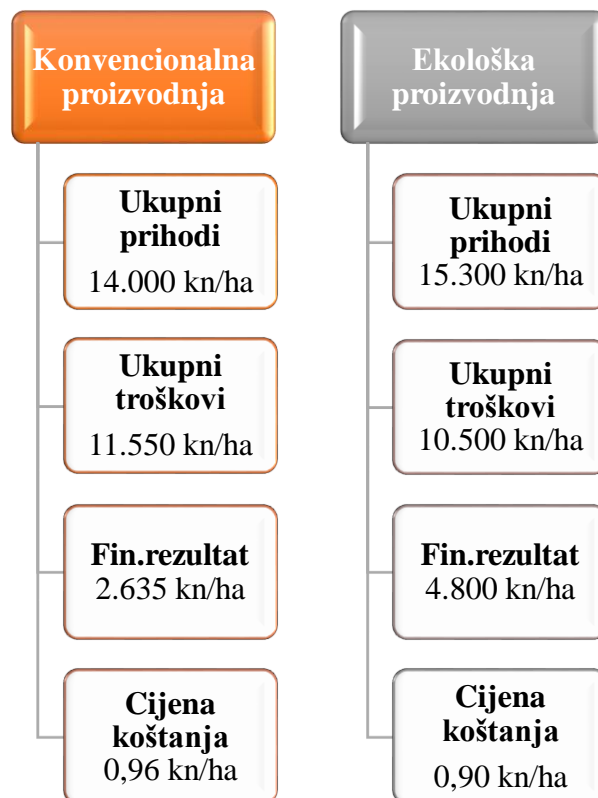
Konvencionalna proizvodnja

Ukupni prihodi
14.000 kn/ha

Ukupni troškovi
11.550 kn/ha

Fin.rezultat
2.635 kn/ha

Cijena koštanja
0,96 kn/ha

Ekološka proizvodnja

Ukupni prihodi
15.300 kn/ha

Ukupni troškovi
10.500 kn/ha

Fin.rezultat
4.800 kn/ha

Cijena koštanja
0,90 kn/ha